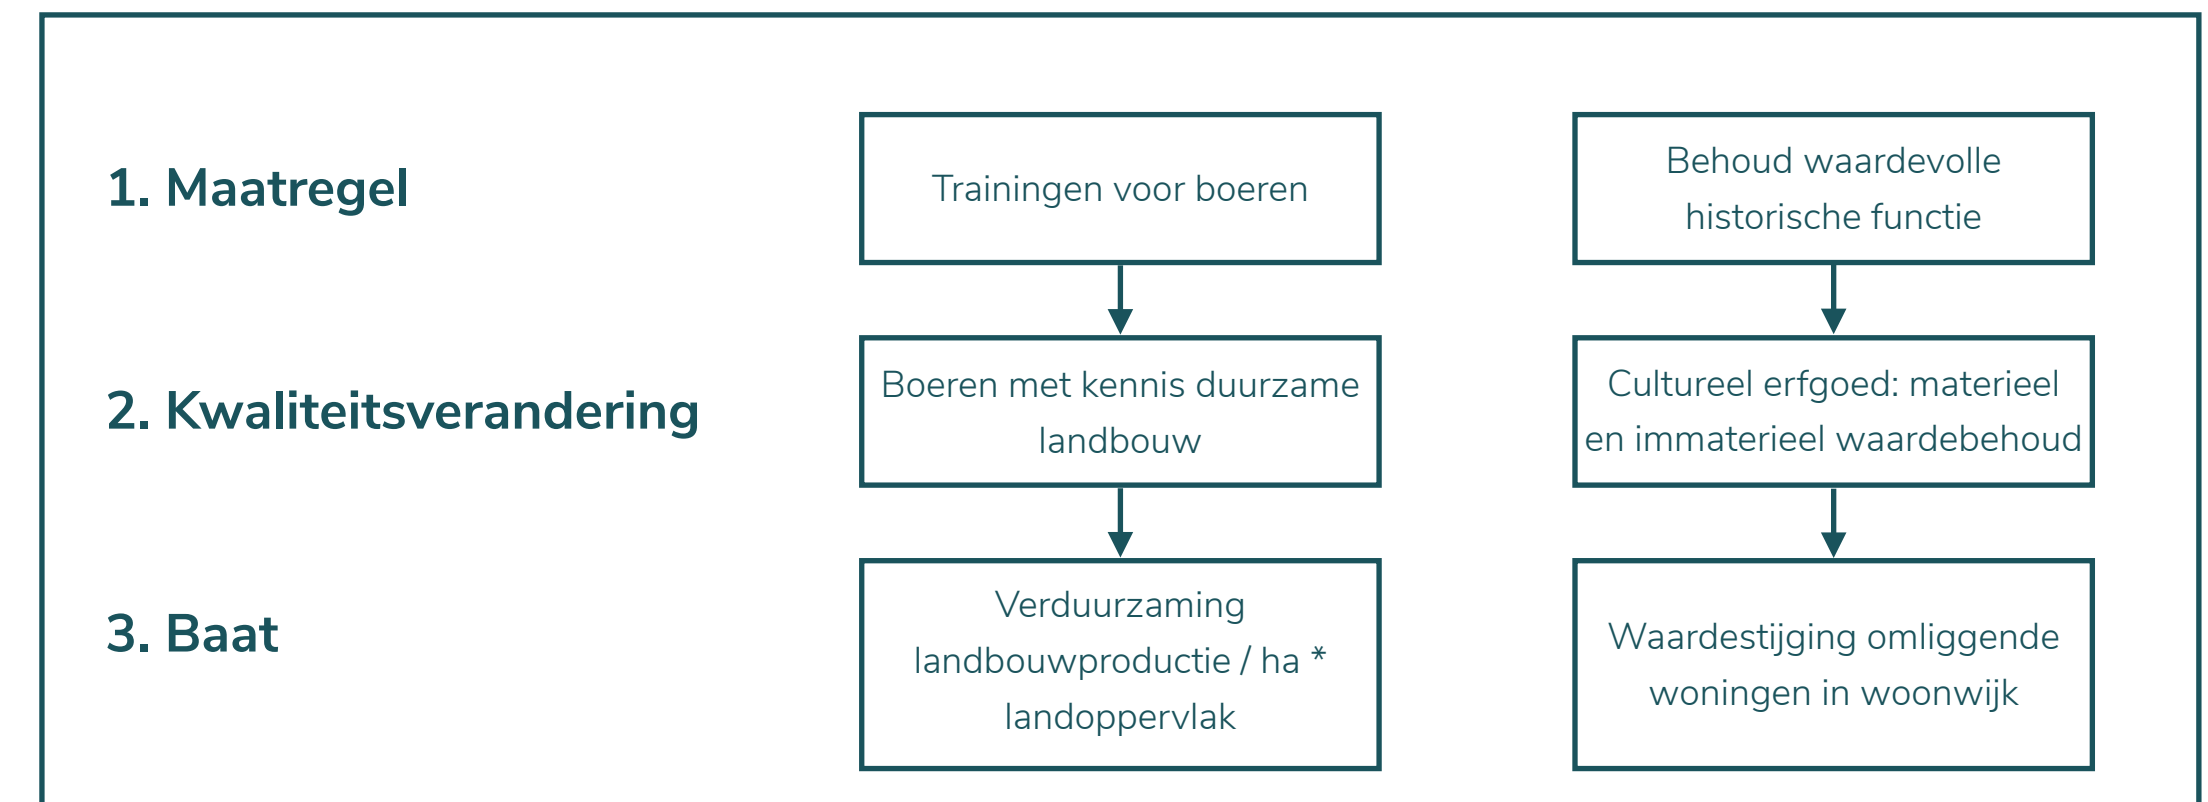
1. Maatregel

Trainingen voor boeren

Behoud waardevolle historische functie

2. Kwaliteitsverandering

Boeren met kennis duurzame landbouw

Cultureel erfgoed: materieel en immaterieel waardebehoud

3. Baat

Verduurzaming landbouwproductie / ha * landoppervlak

Waardestijging omliggende woningen in woonwijk